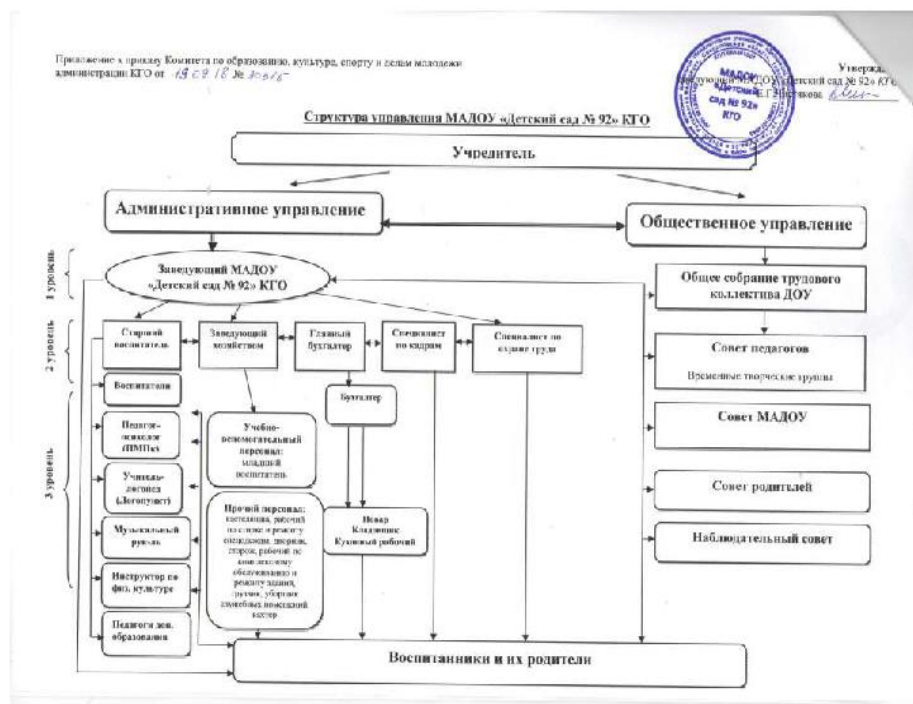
Приложение к приказу Комитета по образованию, культуре, спорту и делам молодежи администрации КГО от 19.09.18 № 303/5

Утверждаю
Заведующий МАДОУ «Детский сад № 92» КГО
Е.Г. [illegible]

МАДОУ «Детский сад № 92» КГО

Структура управления МАДОУ «Детский сад № 92» КГО

Учредитель

Административное управление

Общественное управление

1 уровень

Заведующий МАДОУ «Детский сад № 92» КГО

Общее собрание трудового коллектива ДОУ

2 уровень

Старший воспитатель

Заведующий хозяйством

Главный бухгалтер

Специалист по кадрам

Специалист по охране труда

Совет педагогов

Временные творческие группы

3 уровень

Воспитатели

Бухгалтер

Педагоги-психологи (ПМПк)

Учебно-вспомогательный персонал: младший воспитатель

Совет МАДОУ

Учитель-логопед (Логопункт)

Совет родителей

Музыкальный руководитель

Прочий персонал: кастелянша, рабочий по стирке и ремонту спецодежды, дворник, сторож, рабочий по комплексному обслуживанию и ремонту здания, грузчик, уборщик служебных помещений, вахтер

Повар
Кладовщик
Кухонный рабочий

Наблюдательный совет

Инструктор по физ. культуре

Педагоги доп. образования

Воспитанники и их родители